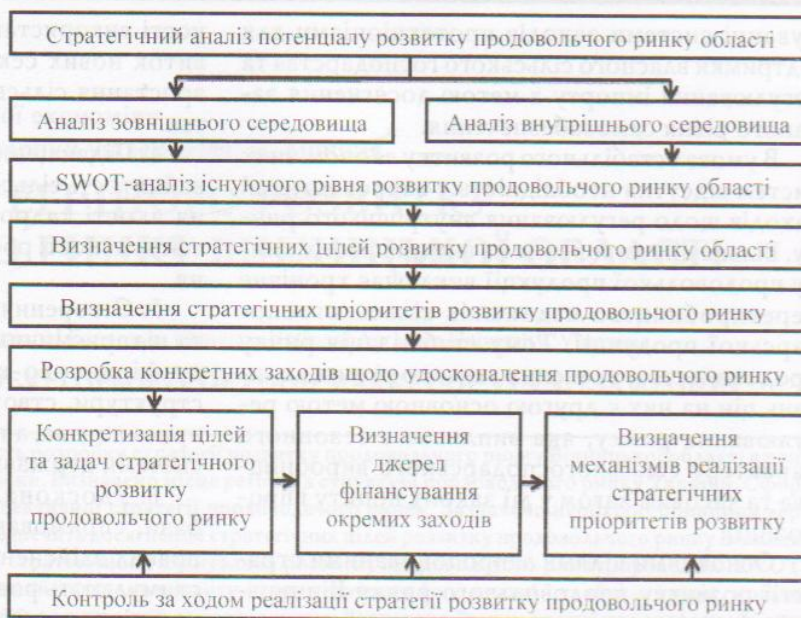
Стратегічний аналіз потенціалу розвитку продовольчого ринку області

Аналіз зовнішнього середовища

Аналіз внутрішнього середовища

SWOT-аналіз існуючого рівня розвитку продовольчого ринку області

Визначення стратегічних цілей розвитку продовольчого ринку області

Визначення стратегічних пріоритетів розвитку продовольчого ринку

Розробка конкретних заходів щодо удосконалення продовольчого ринку

Конкретизація цілей та задач стратегічного розвитку продовольчого ринку

Визначення джерел фінансування окремих заходів

Визначення механізмів реалізації стратегічних пріоритетів розвитку

Контроль за ходом реалізації стратегії розвитку продовольчого ринку